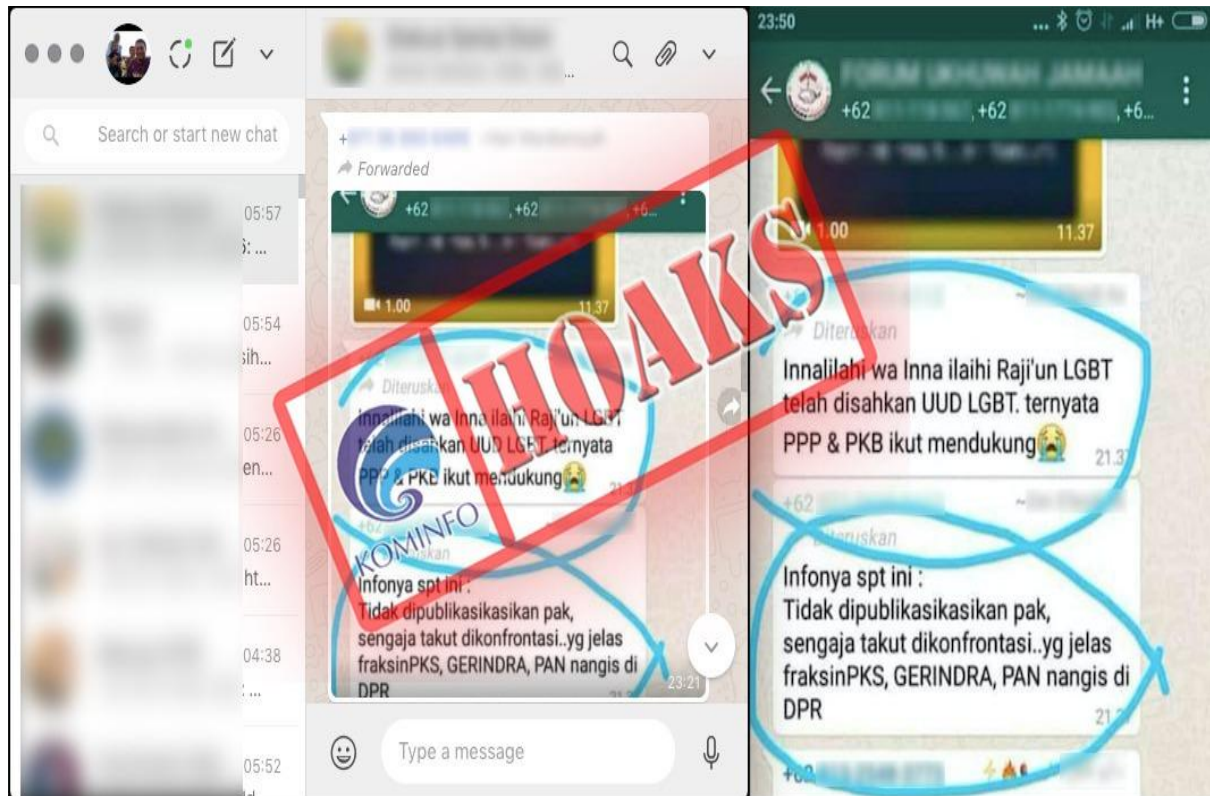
Search or start new chat

05:57
S: ...
05:54
sih...
05:26
en...
05:26
ht...
04:38
...
05:52

Forwarded
+62 ,+62 ,+6...
1.00
11.37
Diteruskan
Innalillahi wa Inna ilaihi Raji'un LGBT telah disahkan UUD LGBT. ternyata PPP & PKB ikut mendukung😭
+62
Diteruskan
Infonya spt ini :
Tidak dipublikasikasikan pak, sengaja takut dikonfrontasi..yg jelas fraksinPKS, GERINDRA, PAN nangis di DPR
23:21
Type a message

HOAKS

KOMINFO

23:50
FORUM UKHUWAH JAMAAH
+62 ,+62 ,+6...
1.00
11.37
Diteruskan
Innalilahi wa Inna ilaihi Raji'un LGBT telah disahkan UUD LGBT. ternyata PPP & PKB ikut mendukung😭
21.37
+62
Diteruskan
Infonya spt ini :
Tidak dipublikasikasikan pak, sengaja takut dikonfrontasi..yg jelas fraksinPKS, GERINDRA, PAN nangis di DPR
21.3
+62